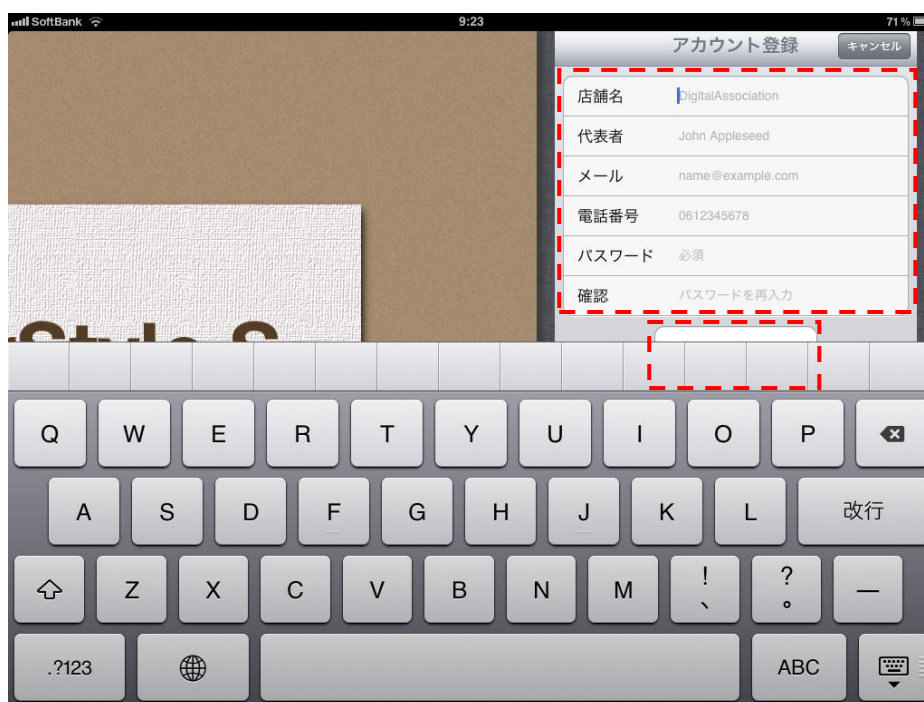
SoftBank 9:23 71 %

アカウント登録 キャンセル

| | |
|---|---|
| 店舗名 | DigitalAssociation |
| 代表者 | John Appleseed |
| メール | name@example.com |
| 電話番号 | 0612345678 |
| パスワード | 必須 |
| 確認 | パスワードを再入力 |

Q W E R T Y U I O P

A S D F G H J K L 改行

Z X C V B N M ! 、 ? 。 —

.?123 ABC